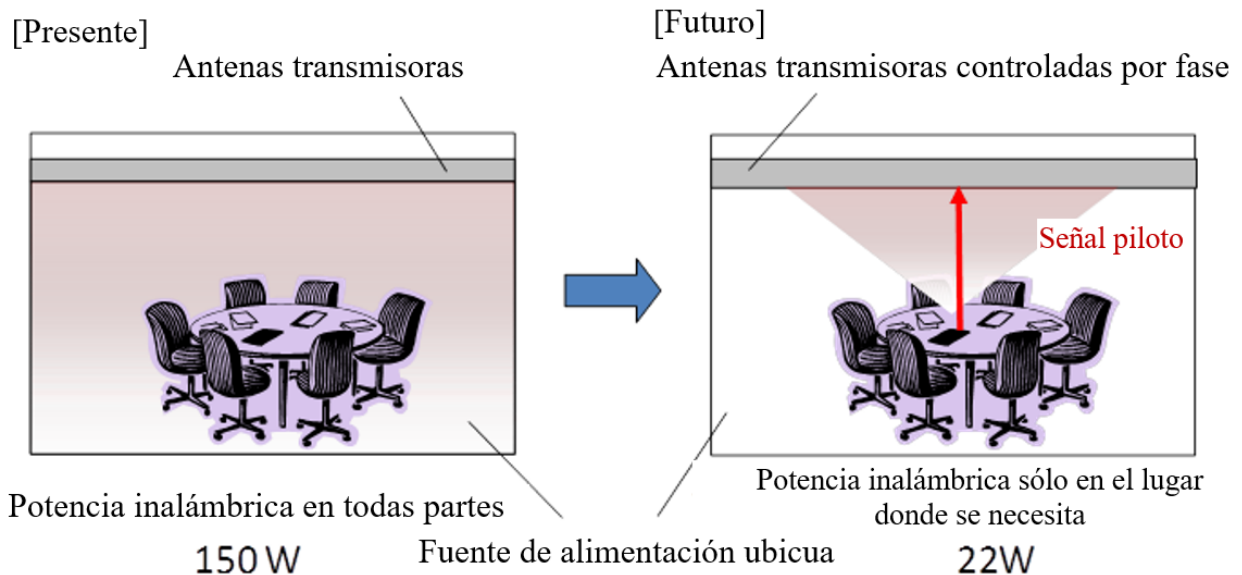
[Presente]
Antenas transmisoras

[Futuro]
Antenas transmisoras controladas por fase

Señal piloto

Potencia inalámbrica en todas partes

150 W

Potencia inalámbrica sólo en el lugar donde se necesita

22W

Fuente de alimentación ubicua